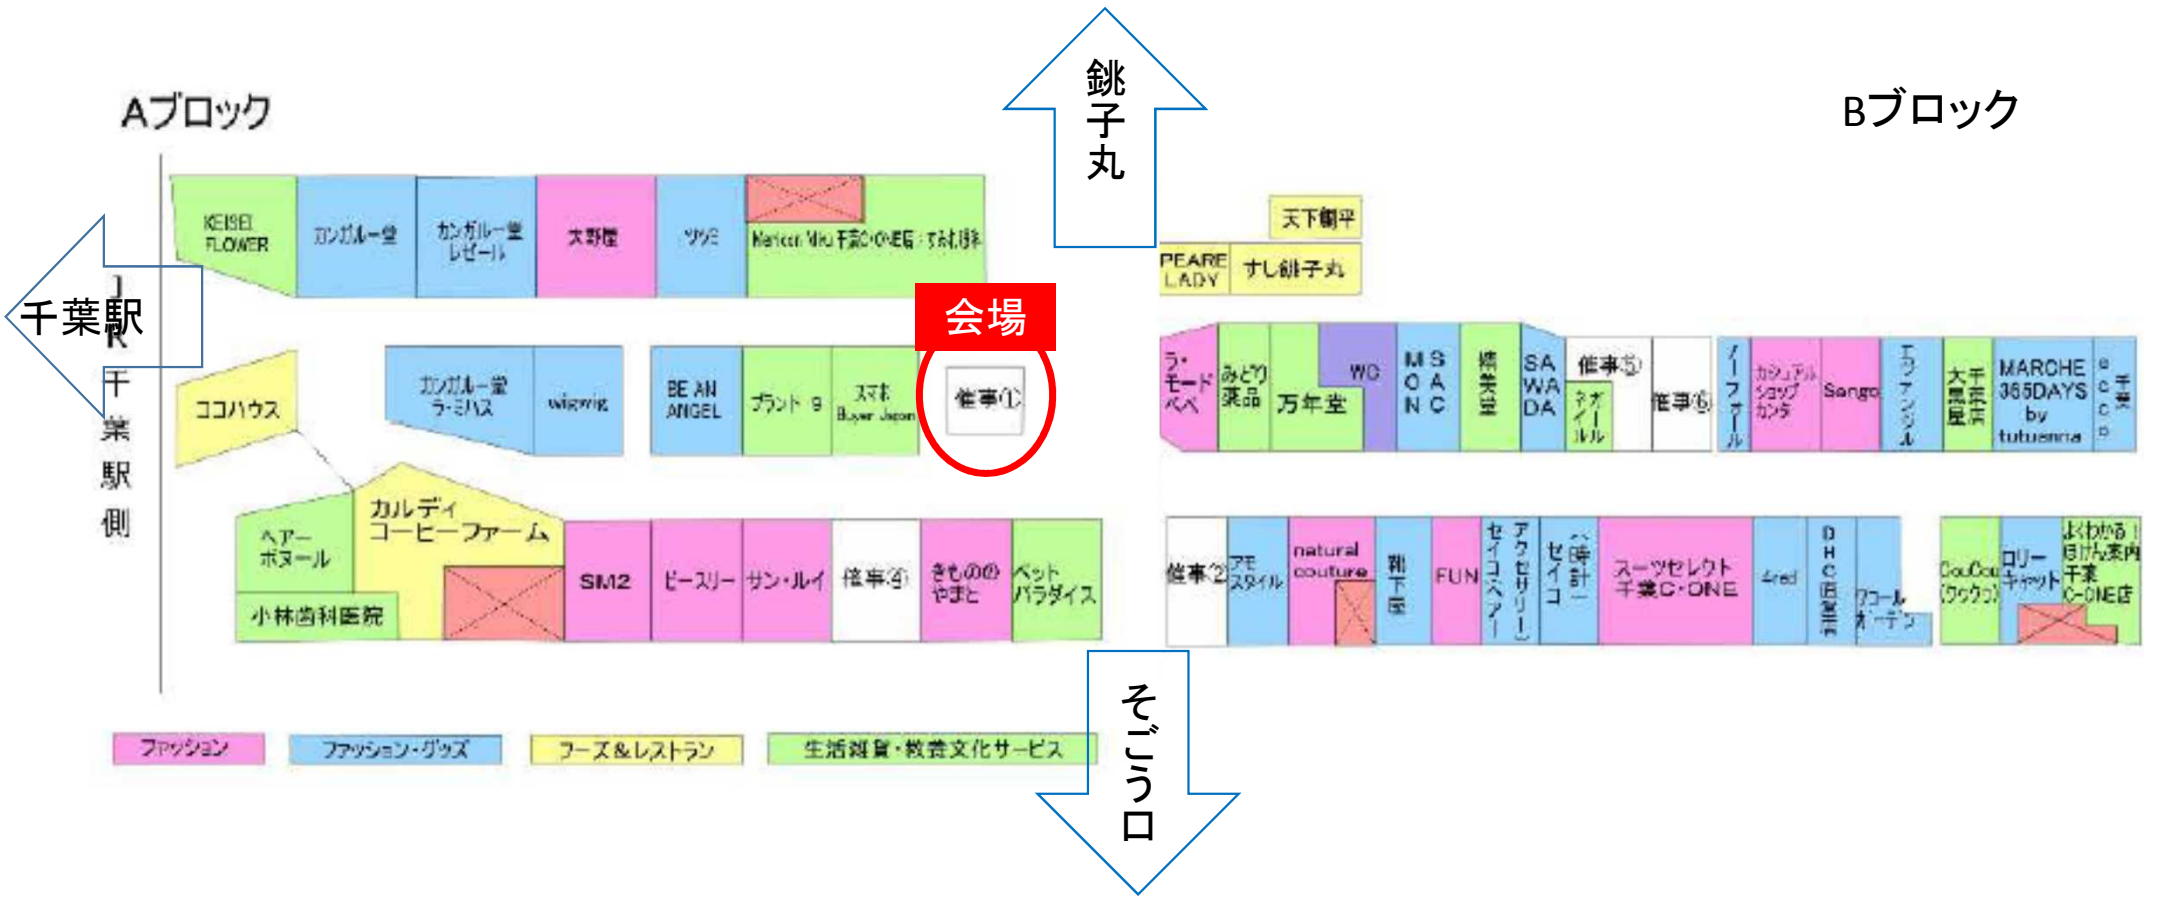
Aブロック

銚子丸

Bブロック

KEISEI FLOWER
カンガルー堂
カンガルー堂 レゼール
太野屋
ツツミ
Maricon Miu 千葉C·ONE店・すみれ日和

天下鯛平
PEARE LADY
すし銚子丸

千葉駅

JR千葉駅側

会場

ココハウス
カンガルー堂 ラ・ミハス
wigwig
BE AN ANGEL
プラント9
スマホ Buyer Japan
催事①

ラ・モード ベベ
みどり薬品
万年堂
WG
MOON
SAAC
靖美堂
SAWADA
催事⑤
ネオ ネイル
催事⑥
イーフォール
カジュアルショップ カンタ
Sango
エファンジル
大千葉書店
MARCHE 365DAYS by tutuanna
ecco 千葉

ヘアーボヌール
カルディ コーヒーファーム
小林歯科医院
SM2
ビースリー
サン・ルイ
催事④
きものの やまと
ペット パラダイス

催事②
アモスタイル
natural couture
靴下屋
FUN
セイコーヘアー
アクセサリー
セイコー時計
スーツセレクト 千葉C·ONE
4red
DHC直営店
ワコール ガーデン
CouCou (クークー)
ロリーキャット
よくわかる!ほけん案内 千葉C-ONE店

ファッション
ファッション・グッズ
フーズ&レストラン
生活雑貨・教養文化サービス

そごう口